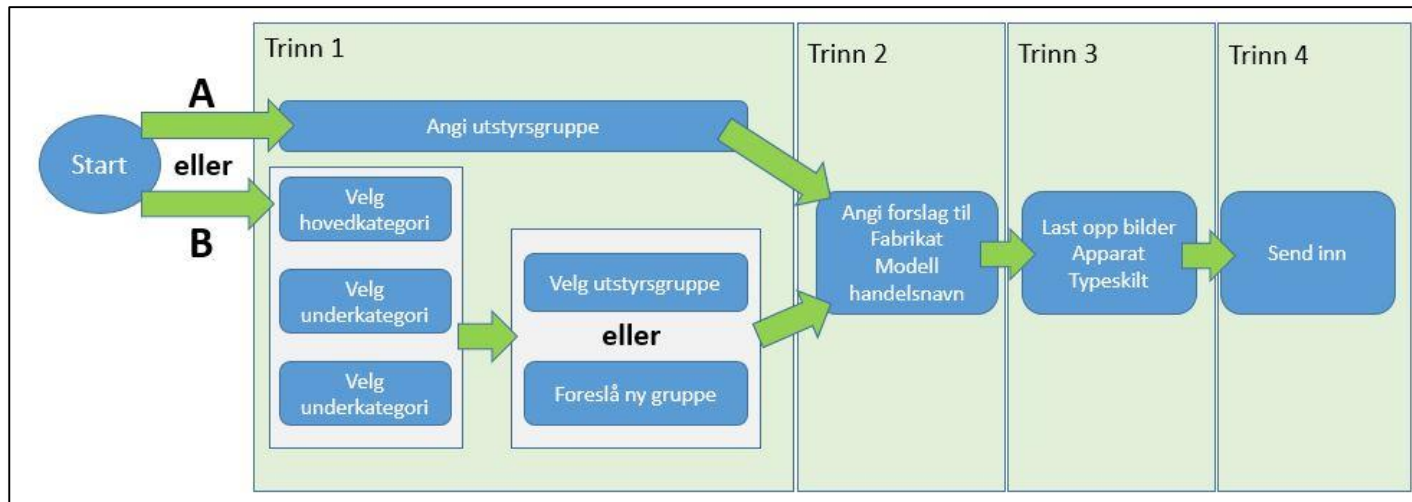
Start

A

eller

B

Trinn 1

Angi utstyrsgruppe

Velg hovedkategori

Velg underkategori

Velg underkategori

Velg utstyrsgruppe

eller

Foreslå ny gruppe

Trinn 2

Angi forslag til Fabrikat Modell handelsnavn

Trinn 3

Last opp bilder Apparat Typeskilt

Trinn 4

Send inn